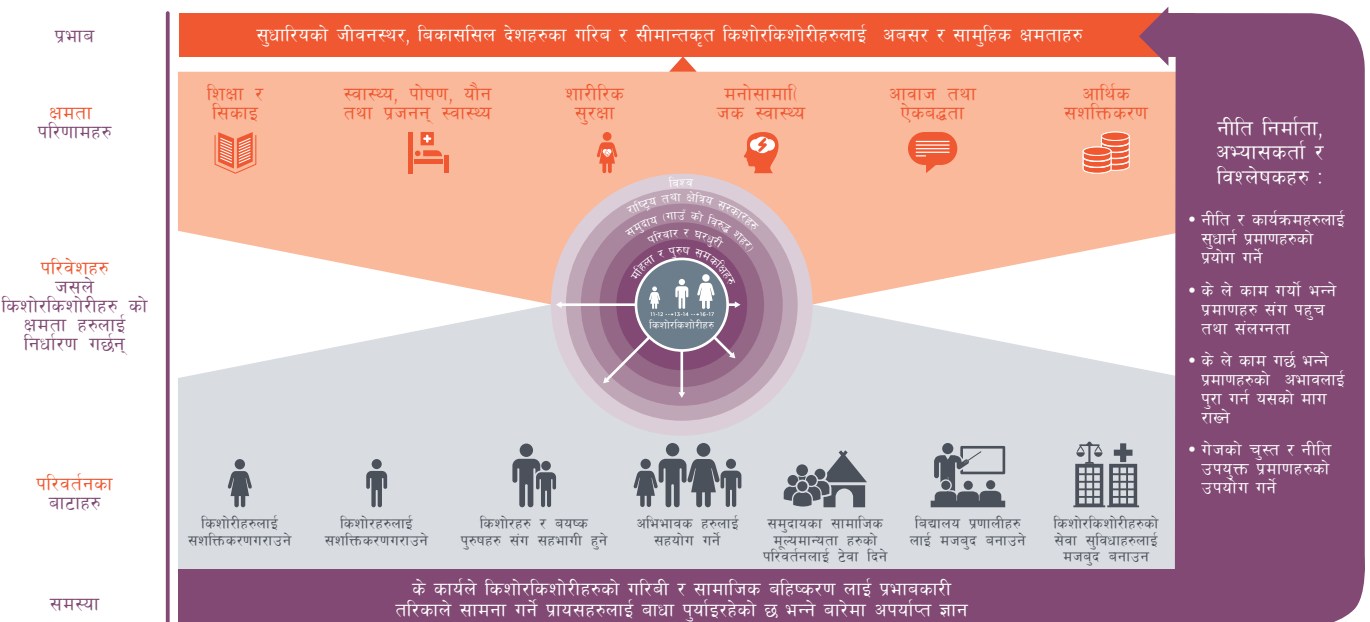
प्रभाव

सुधारियको जीवनस्थर, बिकाससिल देशहरुका गरिब र सीमान्तकृत किशोरकिशोरीहरुलाई अबसर र सामुहिक क्षमताहरु

क्षमता परिणामहरु

शिक्षा र सिकाइ

स्वास्थ्य, पोषण, यौन तथा प्रजनन् स्वास्थ्य

शारीरिक सुरक्षा

मनोसामाजिक स्वास्थ्य

आवाज तथा ऐकबद्धता

आर्थिक सशक्तिकरण

परिवेशहरु जसले किशोरकिशोरीहरु को क्षमता हरुलाई निर्धारण गर्छन्

विश्व

राष्ट्रिय तथा क्षेत्रिय सरकारहरु

समुदाय (गाउं को विस्तृत शहर)

परिवार र घरधुरी

महिला र पुरुष समकक्षिहरु

11-12 13-14 16-17

किशोरकिशोरीहरु

परिवर्तनका बाटाहरु

किशोरीहरुलाई सशक्तिकरणगराउने

किशोरहरुलाई सशक्तिकरणगराउने

किशोरहरु र वयष्क पुरुषहरु संग सहभागी हुने

अभिभावक हरुलाई सहयोग गर्ने

समुदायका सामाजिक मूल्यमान्यता हरुको परिवर्तनलाई टेवा दिने

विद्यालय प्रणालीहरु लाई मजबुद बनाउने

किशोरकिशोरीहरुको सेवा सुविधाहरुलाई मजबुद बनाउन

समस्या

के कार्यले किशोरकिशोरीहरुको गरिवी र सामाजिक बहिष्करण लाई प्रभावकारी तरिकाले सामना गर्ने प्रायसहरुलाई बाधा पुर्याइरहेको छ भन्ने बारेमा अपर्याप्त ज्ञान

नीति निर्माता, अभ्यासकर्ता र विश्लेषकहरु :

• नीति र कार्यक्रमहरुलाई सुधार्न प्रमाणहरुको प्रयोग गर्ने

• के ले काम गर्यो भन्ने प्रमाणहरु संग पहुच तथा संलग्नता

• के ले काम गर्छ भन्ने प्रमाणहरुको अभावलाई पुरा गर्न यसको माग राख्ने

• गेजको चुस्त र नीति उपयुक्त प्रमाणहरुको उपयोग गर्ने